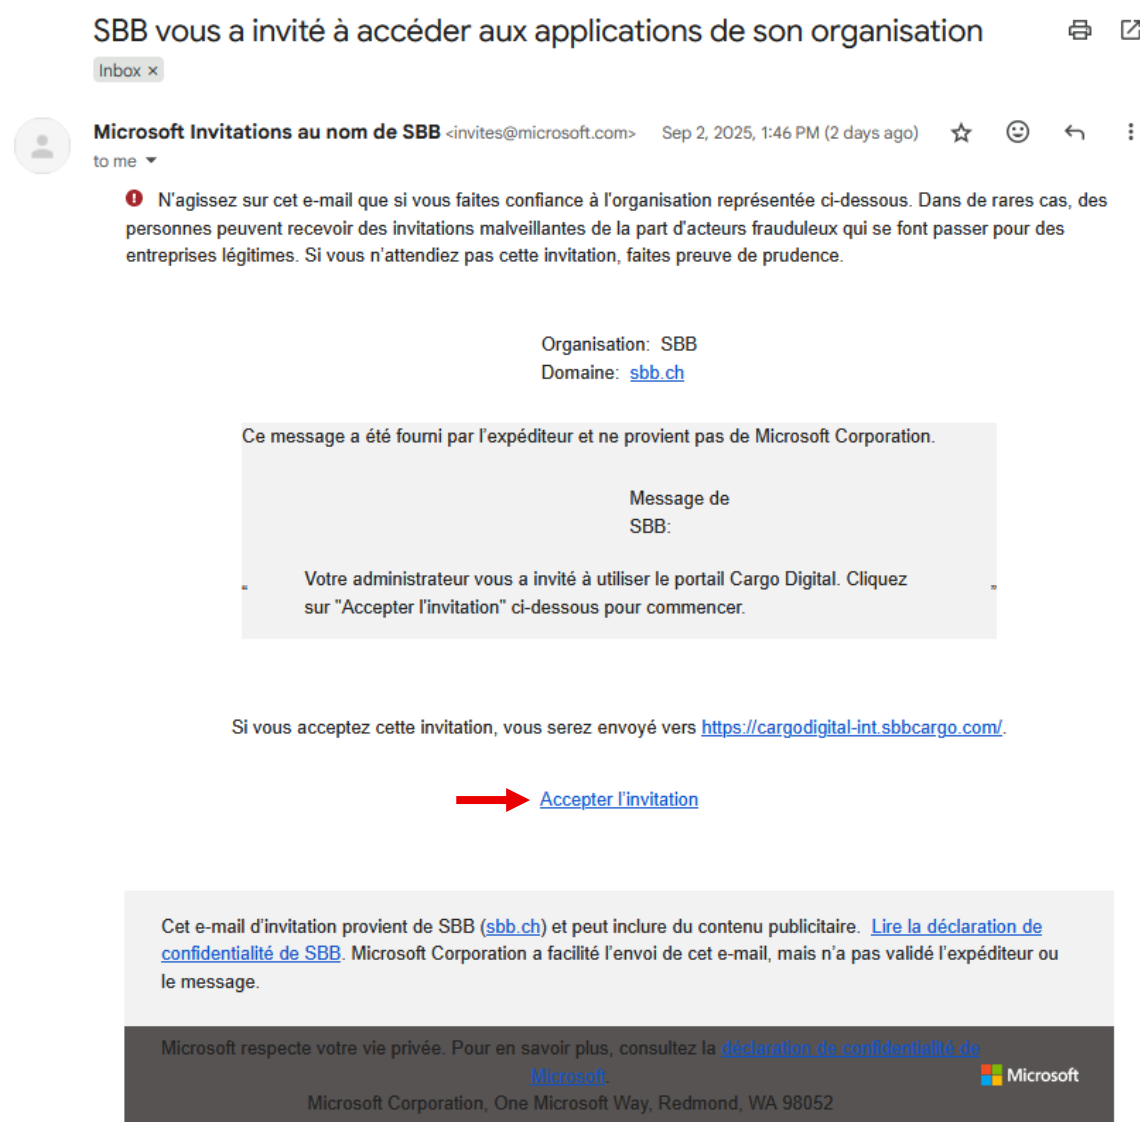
SBB vous a invité à accéder aux applications de son organisation

Inbox ×

Microsoft Invitations au nom de SBB <invites@microsoft.com> Sep 2, 2025, 1:46 PM (2 days ago)

to me

N'agissez sur cet e-mail que si vous faites confiance à l'organisation représentée ci-dessous. Dans de rares cas, des personnes peuvent recevoir des invitations malveillantes de la part d'acteurs frauduleux qui se font passer pour des entreprises légitimes. Si vous n'attendiez pas cette invitation, faites preuve de prudence.

Organisation: SBB
Domaine: sbb.ch

Ce message a été fourni par l'expéditeur et ne provient pas de Microsoft Corporation.

Message de SBB:

Votre administrateur vous a invité à utiliser le portail Cargo Digital. Cliquez sur "Accepter l'invitation" ci-dessous pour commencer.

Si vous acceptez cette invitation, vous serez envoyé vers https://cargodigital-int.sbbcargo.com/.

Accepter l'invitation

Cet e-mail d'invitation provient de SBB (sbb.ch) et peut inclure du contenu publicitaire. Lire la déclaration de confidentialité de SBB. Microsoft Corporation a facilité l'envoi de cet e-mail, mais n'a pas validé l'expéditeur ou le message.

Microsoft respecte votre vie privée. Pour en savoir plus, consultez la déclaration de confidentialité de Microsoft.

Microsoft

Microsoft Corporation, One Microsoft Way, Redmond, WA 98052